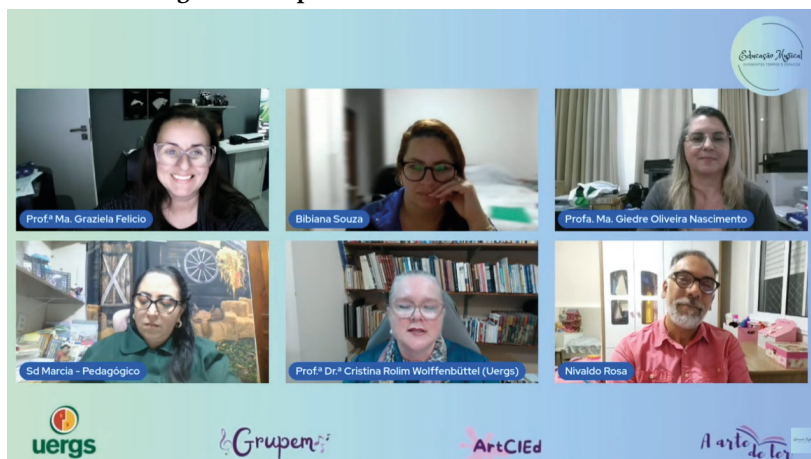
Educação Musical
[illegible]

Prof.ª Ma. Graziela Felicio

Bibiana Souza

Profa. Ma. Giedre Oliveira Nascimento

Sd Marcia - Pedagógico

Prof.ª Dr.ª Cristina Rolim Wolffenbüttel (Uergs)

Nivaldo Rosa

uergs

Grupem

ArtCIEd

A arte de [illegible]